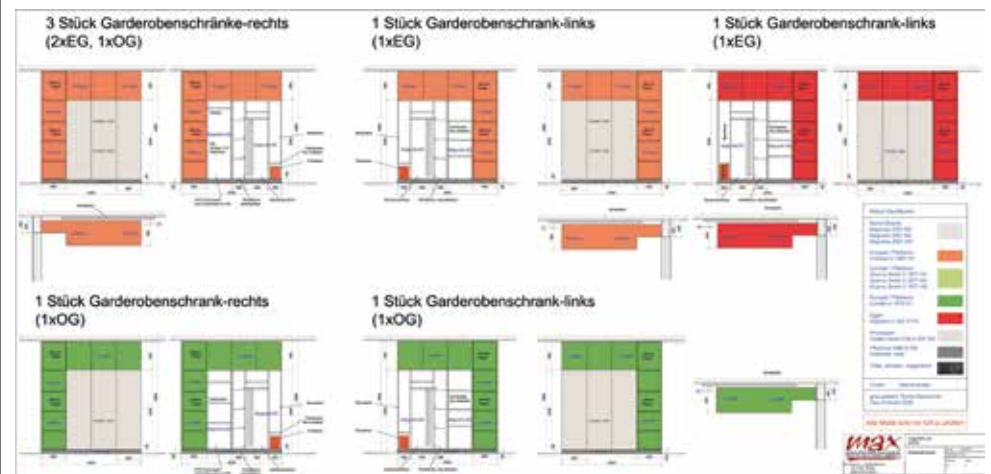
3 Stück Garderobenschränke-rechts (2xEG, 1xOG)

1 Stück Garderobenschrank-links (1xEG)

1 Stück Garderobenschrank-links (1xEG)

1 Stück Garderobenschrank-rechts (1xOG)

1 Stück Garderobenschrank-links (1xOG)

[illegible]

max